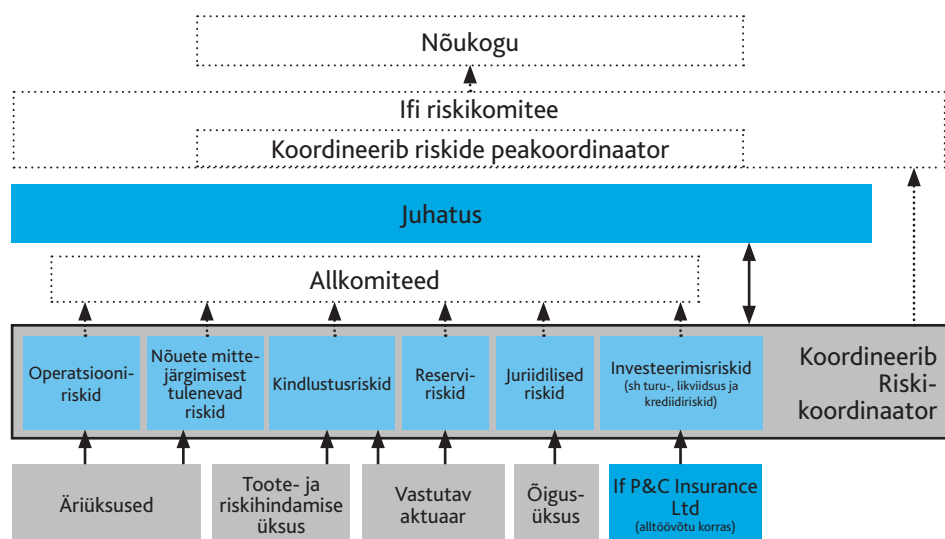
Nõukogu

Ifi riskikomitee

Koordineerib riskide peakoordinaator

Juhatus

Allkomiteed

Operatsiooniriskid

Nõuete mittejärgimisest tulenevad riskid

Kindlustusriskid

Reserviriskid

Juriidilised riskid

Investeerimisriskid (sh turu-, likviidsus ja krediidiriskid)

Koordineerib Riskikoordinaator

Äriüksused

Toote- ja riskihindamise üksus

Vastutav aktuaar

Õigusüksus

If P&C Insurance Ltd (alltöövõtu korras)